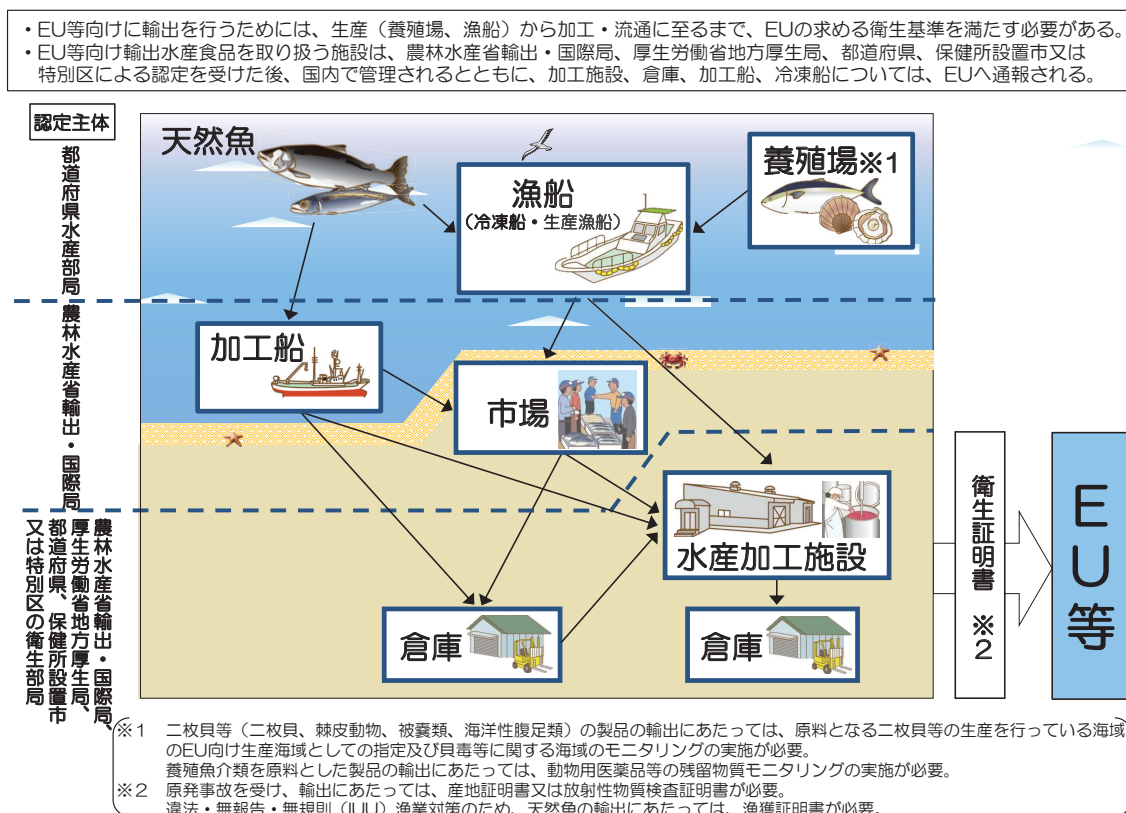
・EU等向けに輸出を行うためには、生産（養殖場、漁船）から加工・流通に至るまで、EUの求める衛生基準を満たす必要がある。
・EU等向け輸出水産食品を取り扱う施設は、農林水産省輸出・国際局、厚生労働省地方厚生局、都道府県、保健所設置市又は特別区による認定を受けた後、国内で管理されるとともに、加工施設、倉庫、加工船、冷凍船については、EUへ通報される。

認定主体

都道府県水産部局

農林水産省輸出・国際局

農林水産省輸出・国際局、厚生労働省地方厚生局、都道府県、保健所設置市又は特別区の衛生部局

天然魚

漁船
（冷凍船・生産漁船）

養殖場※1

加工船

市場

水産加工施設

倉庫

倉庫

衛生証明書
※2

EU等

※1　二枚貝等（二枚貝、棘皮動物、被嚢類、海洋性腹足類）の製品の輸出にあたっては、原料となる二枚貝等の生産を行っている海域のEU向け生産海域としての指定及び貝毒等に関する海域のモニタリングの実施が必要。
養殖魚介類を原料とした製品の輸出にあたっては、動物用医薬品等の残留物質モニタリングの実施が必要。
※2　原発事故を受け、輸出にあたっては、産地証明書又は放射性物質検査証明書が必要。
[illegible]